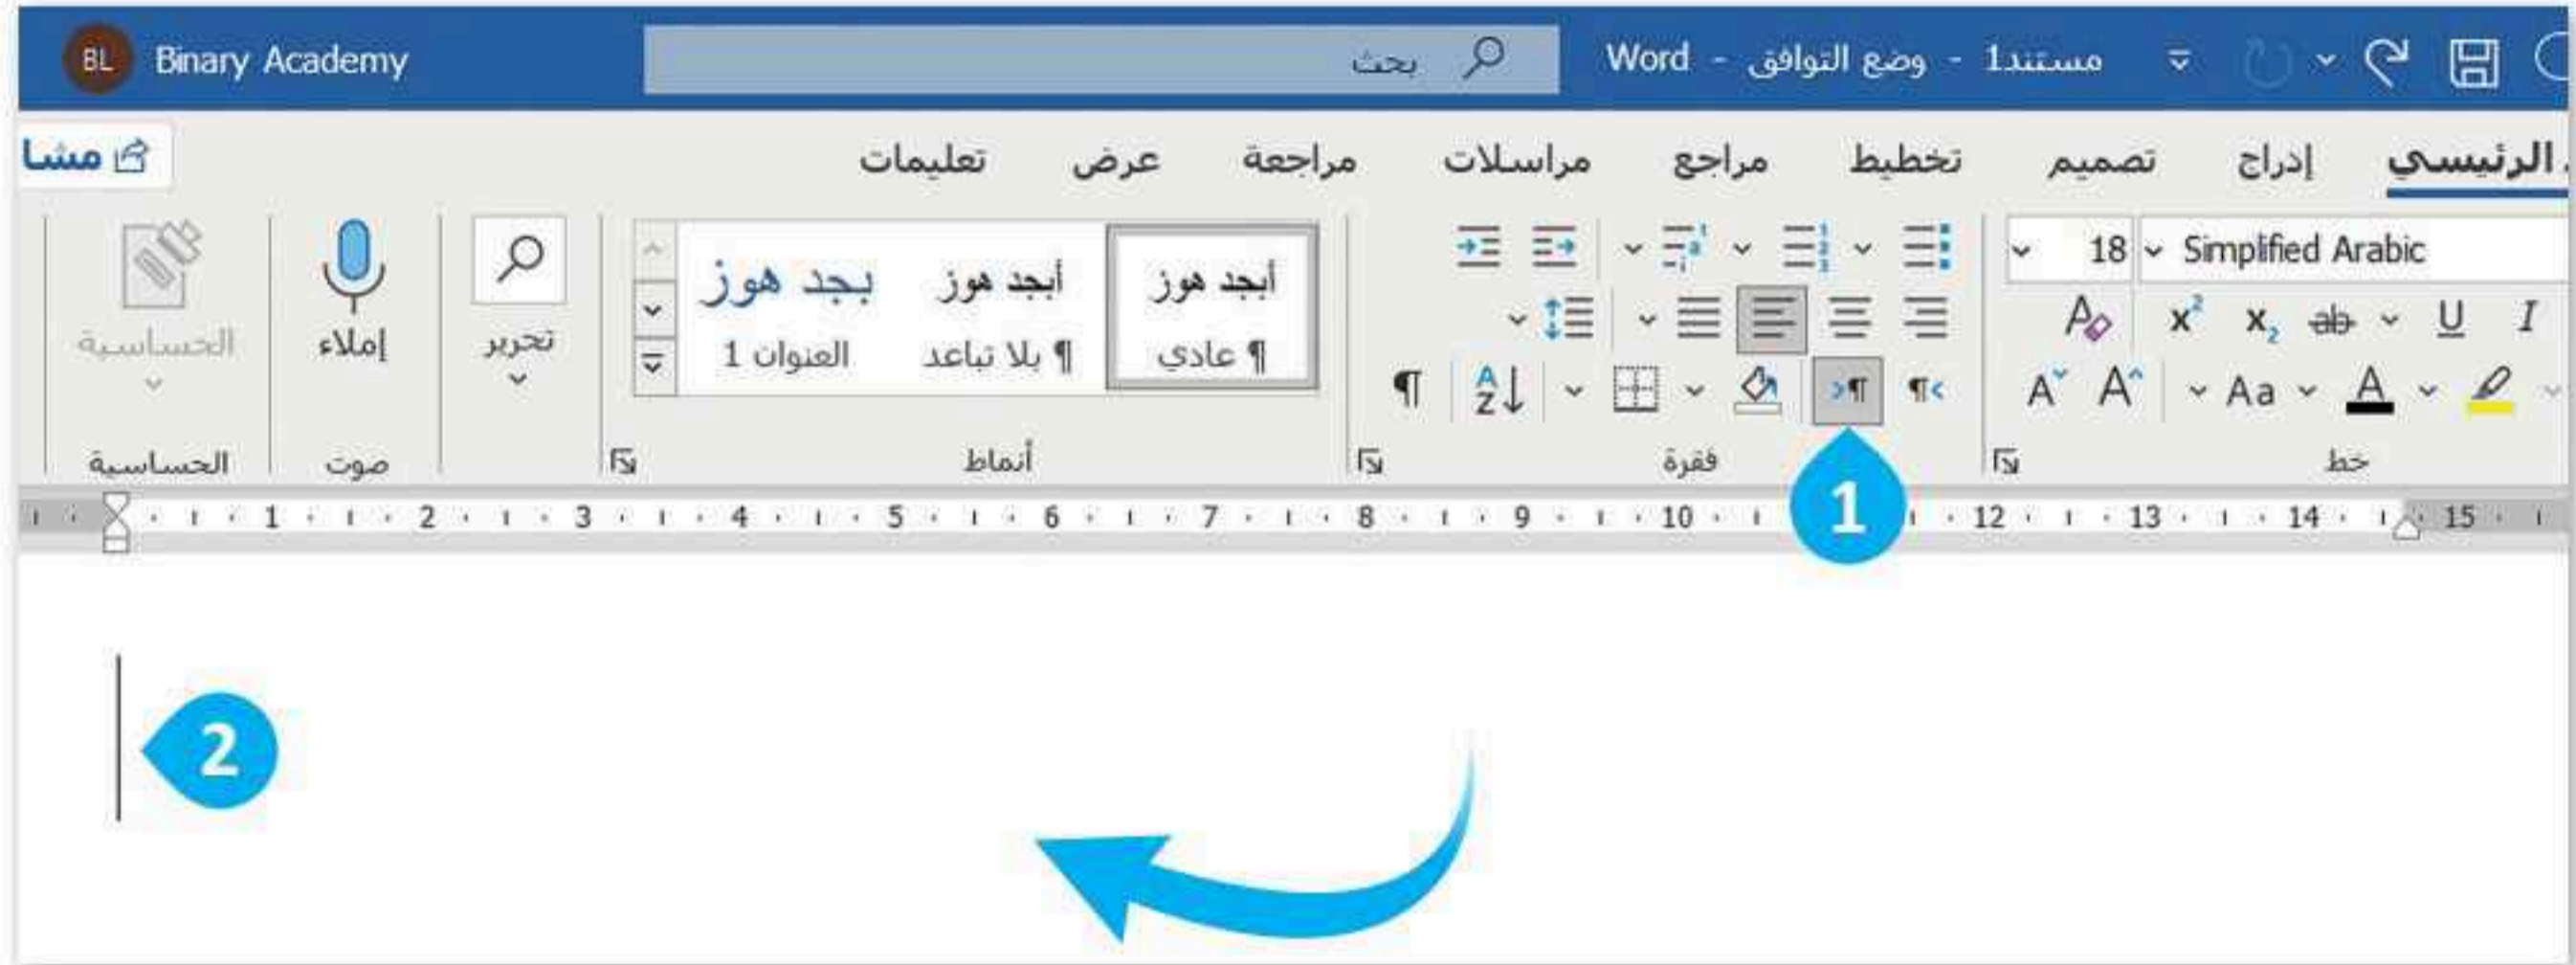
BL Binary Academy

بحث

مستند1 - وضع التوافق - Word

الرئيسي إدراج تصميم تخطيط مراجع مراسلات مراجعة عرض تعليمات

مشا

Simplified Arabic 18

خط

فقرة

أبجد هوز ¶ عادي

أبجد هوز ¶ بلا تباعد

بجد هوز العنوان 1

أنماط

تحرير

إملاء

صوت

الحساسية

الحساسية

1 2 3 4 5 6 7 8 9 10 1 12 13 14 15

1

2